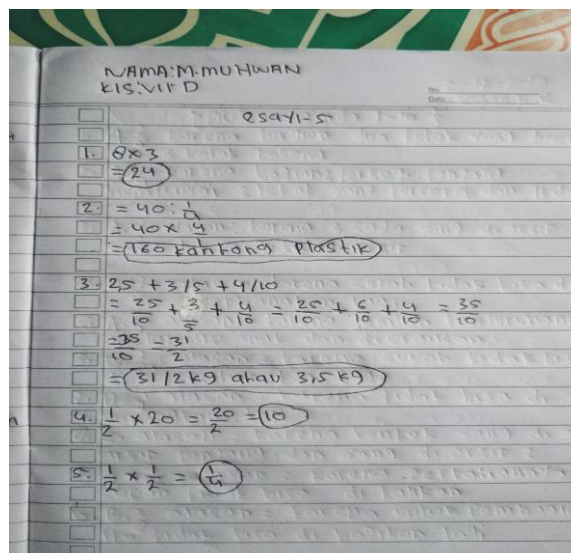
NAMA: M. MUHWAN
KIS: VII D

No.
Date.

esay 1-5

1. 8 x 3
= 24

2. = 40 : $\frac{1}{4}$
= 40 x 4
= 160 kantong plastik

3. 25 + 3/5 + 4/10
= $\frac{25}{10}$ + $\frac{3}{5}$ + $\frac{4}{10}$ = $\frac{25}{10}$ + $\frac{6}{10}$ + $\frac{4}{10}$ = $\frac{35}{10}$
= $\frac{35}{10}$ = $\frac{31}{2}$
= 31/2 kg atau 3,5 kg

4. $\frac{1}{2}$ x 20 = $\frac{20}{2}$ = 10

5. $\frac{1}{2}$ x $\frac{1}{2}$ = $\frac{1}{4}$